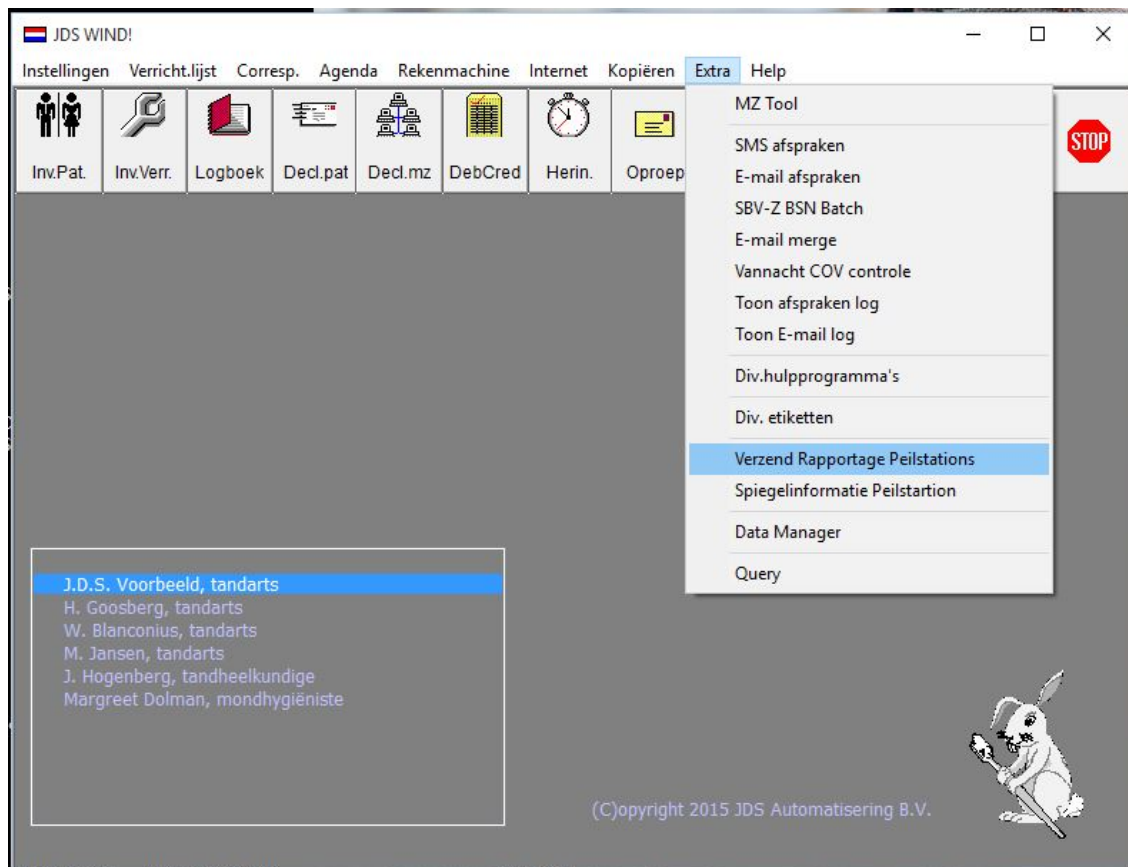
JDS WIND!

Instellingen Verricht.lijst Corresp. Agenda Rekenmachine Internet Kopiëren Extra Help

Inv.Pat. Inv.Verr. Logboek Decl.pat Decl.mz DebCred Herin. Oproep

STOP

MZ Tool
SMS afspraken
E-mail afspraken
SBV-Z BSN Batch
E-mail merge
Vannacht COV controle
Toon afspraken log
Toon E-mail log
Div.hulpprogramma's
Div. etiketten
Verzend Rapportage Peilstations
Spiegelinformatie Peilstartion
Data Manager
Query

J.D.S. Voorbeeld, tandarts
H. Goosberg, tandarts
W. Blanconius, tandarts
M. Jansen, tandarts
J. Hogenberg, tandheelkundige
Margreet Dolman, mondhygiëniste

(C)opyright 2015 JDS Automatisering B.V.